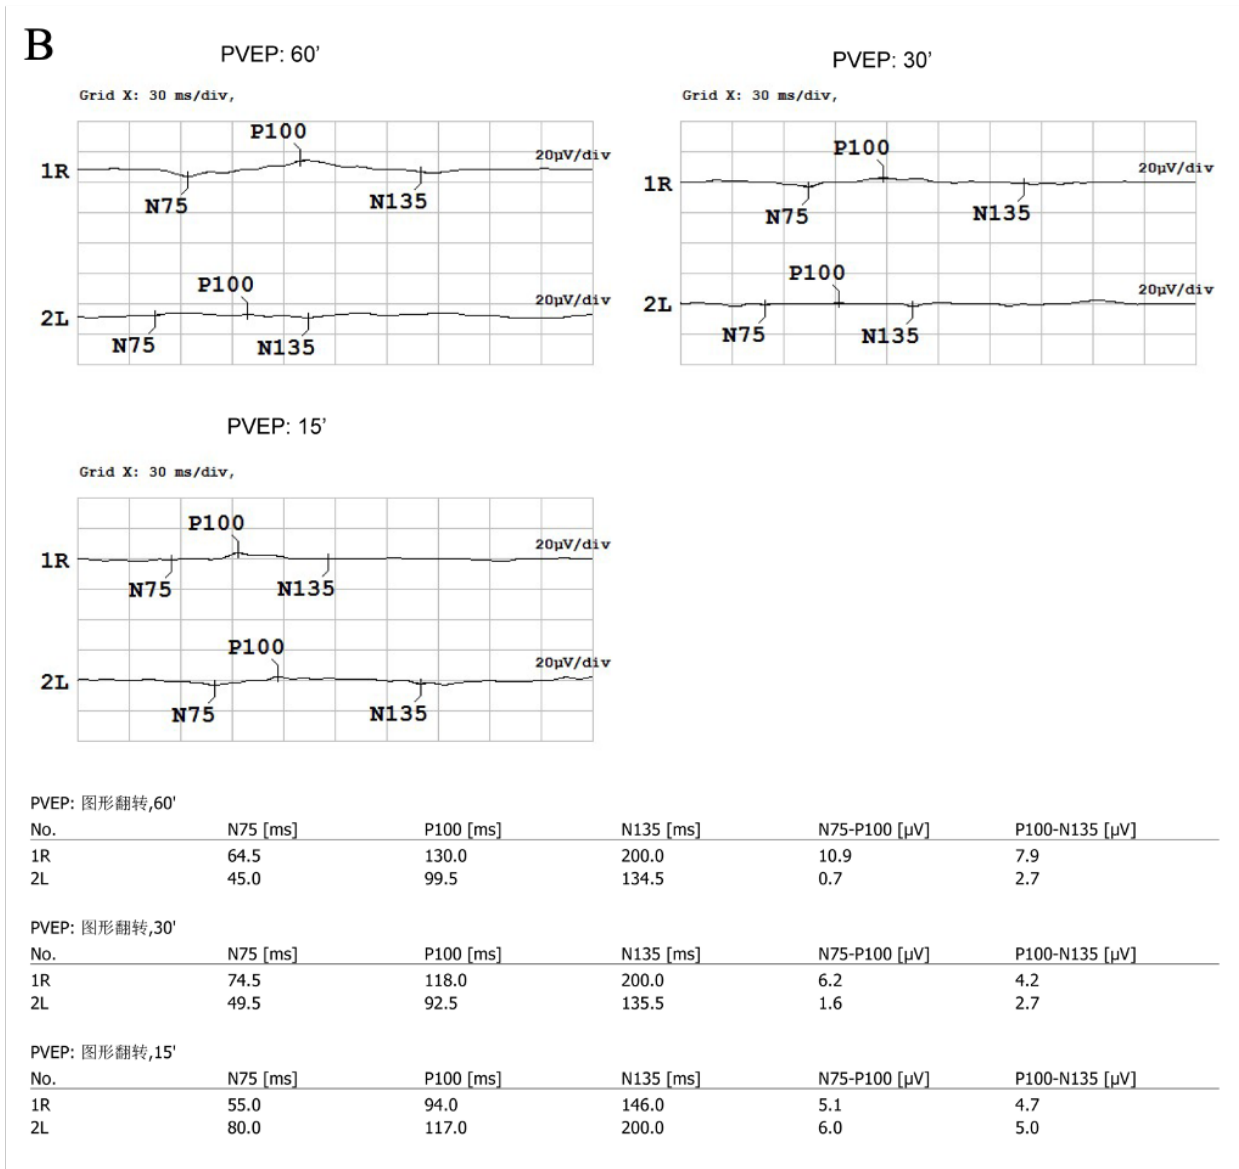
B

PVEP: 60'

Grid X: 30 ms/div,

P100

20μV/div

1R

N75

N135

P100

20μV/div

2L

N75

N135

PVEP: 30'

Grid X: 30 ms/div,

P100

20μV/div

1R

N75

N135

P100

20μV/div

2L

N75

N135

PVEP: 15'

Grid X: 30 ms/div,

P100

20μV/div

1R

N75

N135

P100

20μV/div

2L

N75

N135

PVEP: 图形翻转,60'

| No. | N75 [ms] | P100 [ms] | N135 [ms] | N75-P100 [μV] | P100-N135 [μV] |
|---|---|---|---|---|---|
| 1R | 64.5 | 130.0 | 200.0 | 10.9 | 7.9 |
| 2L | 45.0 | 99.5 | 134.5 | 0.7 | 2.7 |

PVEP: 图形翻转,30'

| No. | N75 [ms] | P100 [ms] | N135 [ms] | N75-P100 [μV] | P100-N135 [μV] |
|---|---|---|---|---|---|
| 1R | 74.5 | 118.0 | 200.0 | 6.2 | 4.2 |
| 2L | 49.5 | 92.5 | 135.5 | 1.6 | 2.7 |

PVEP: 图形翻转,15'

| No. | N75 [ms] | P100 [ms] | N135 [ms] | N75-P100 [μV] | P100-N135 [μV] |
|---|---|---|---|---|---|
| 1R | 55.0 | 94.0 | 146.0 | 5.1 | 4.7 |
| 2L | 80.0 | 117.0 | 200.0 | 6.0 | 5.0 |